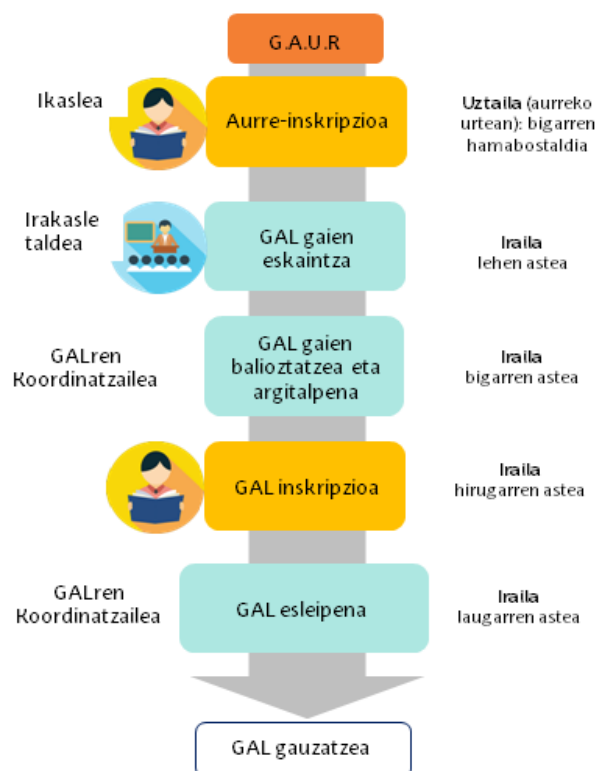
G.A.U.R

Ikaslea

Aurre-inskripzioa

Uztaila (aurreko urtean): bigarren hamabostaldia

Irakasle taldea

GAL gaien eskaintza

Iraila lehen astea

GALren Koordinatzailea

GAL gaien balioztatzea eta argitalpena

Iraila bigarren astea

GAL inskripzioa

Iraila hirugarren astea

GALren Koordinatzailea

GAL esleipena

Iraila laugarren astea

GAL gauzatzea